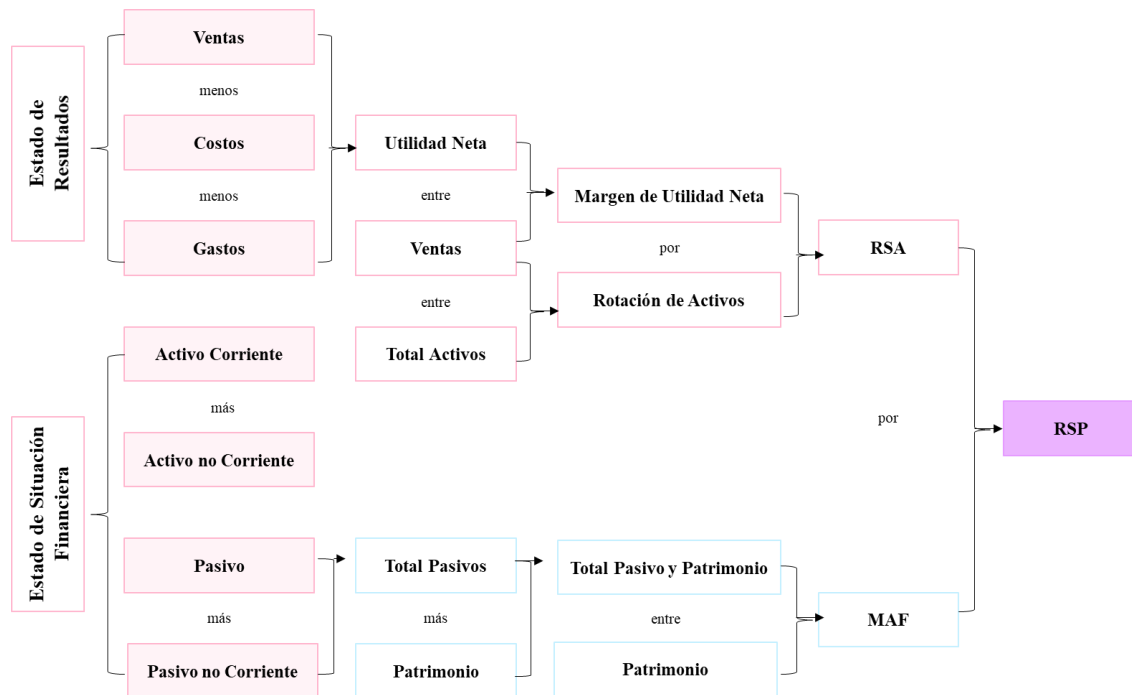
Estado de Resultados

Ventas

menos

Costos

menos

Gastos

Utilidad Neta

entre

Ventas

entre

Total Activos

Margen de Utilidad Neta

por

Rotación de Activos

RSA

Estado de Situación Financiera

Activo Corriente

más

Activo no Corriente

Pasivo

más

Pasivo no Corriente

Total Pasivos

más

Patrimonio

Total Pasivo y Patrimonio

entre

Patrimonio

MAF

por

RSP